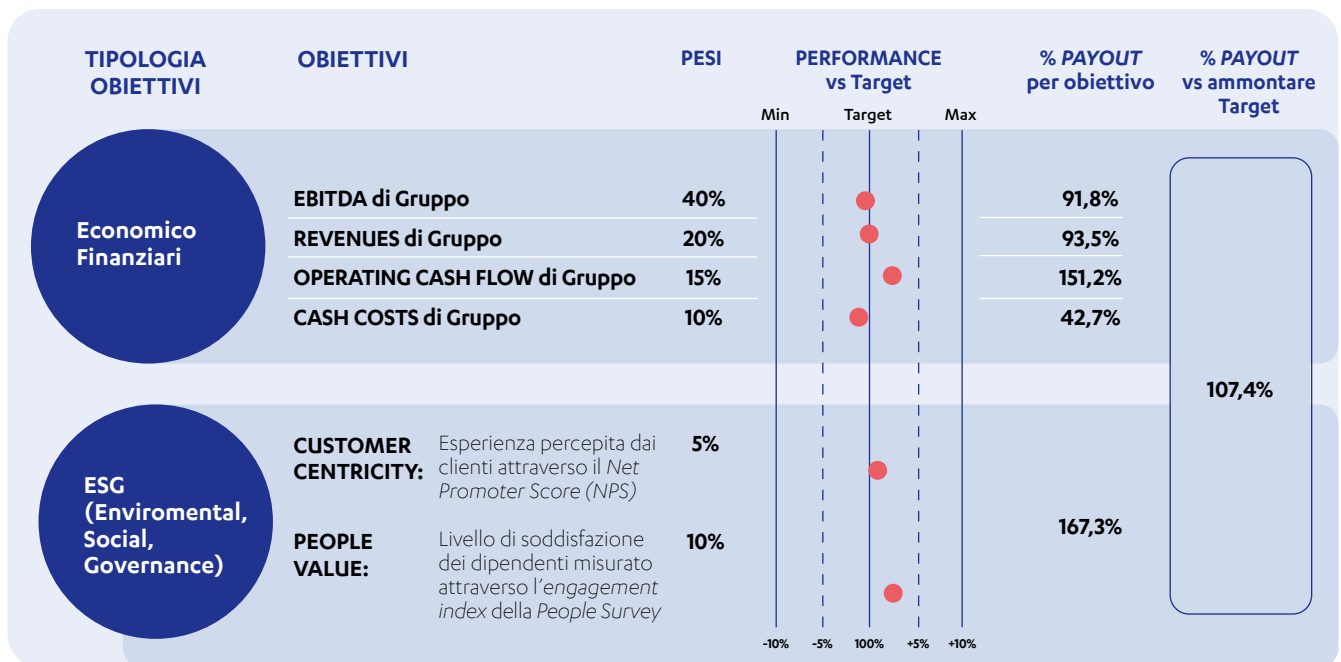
| TIPOLOGIA OBIETTIVI | OBIETTIVI | | PESI | PERFORMANCE vs Target | % *PAYOUT* per obiettivo | % *PAYOUT* vs ammontare Target |
|---|---|---|---|---|---|---|
| | | | | Min Target Max | | |
| Economico Finanziari | EBITDA di Gruppo | | 40% | | 91,8% | 107,4% |
| | REVENUES di Gruppo | | 20% | | 93,5% | |
| | OPERATING CASH FLOW di Gruppo | | 15% | | 151,2% | |
| | CASH COSTS di Gruppo | | 10% | | 42,7% | |
| ESG (Enviromental, Social, Governance) | CUSTOMER CENTRICITY: | Esperienza percepita dai clienti attraverso il *Net Promoter Score (NPS)* | 5% | | 167,3% | |
| | PEOPLE VALUE: | Livello di soddisfazione dei dipendenti misurato attraverso l'*engagement index* della *People Survey* | 10% | | | |
| | | | | -10% -5% 100% +5% +10% | | |